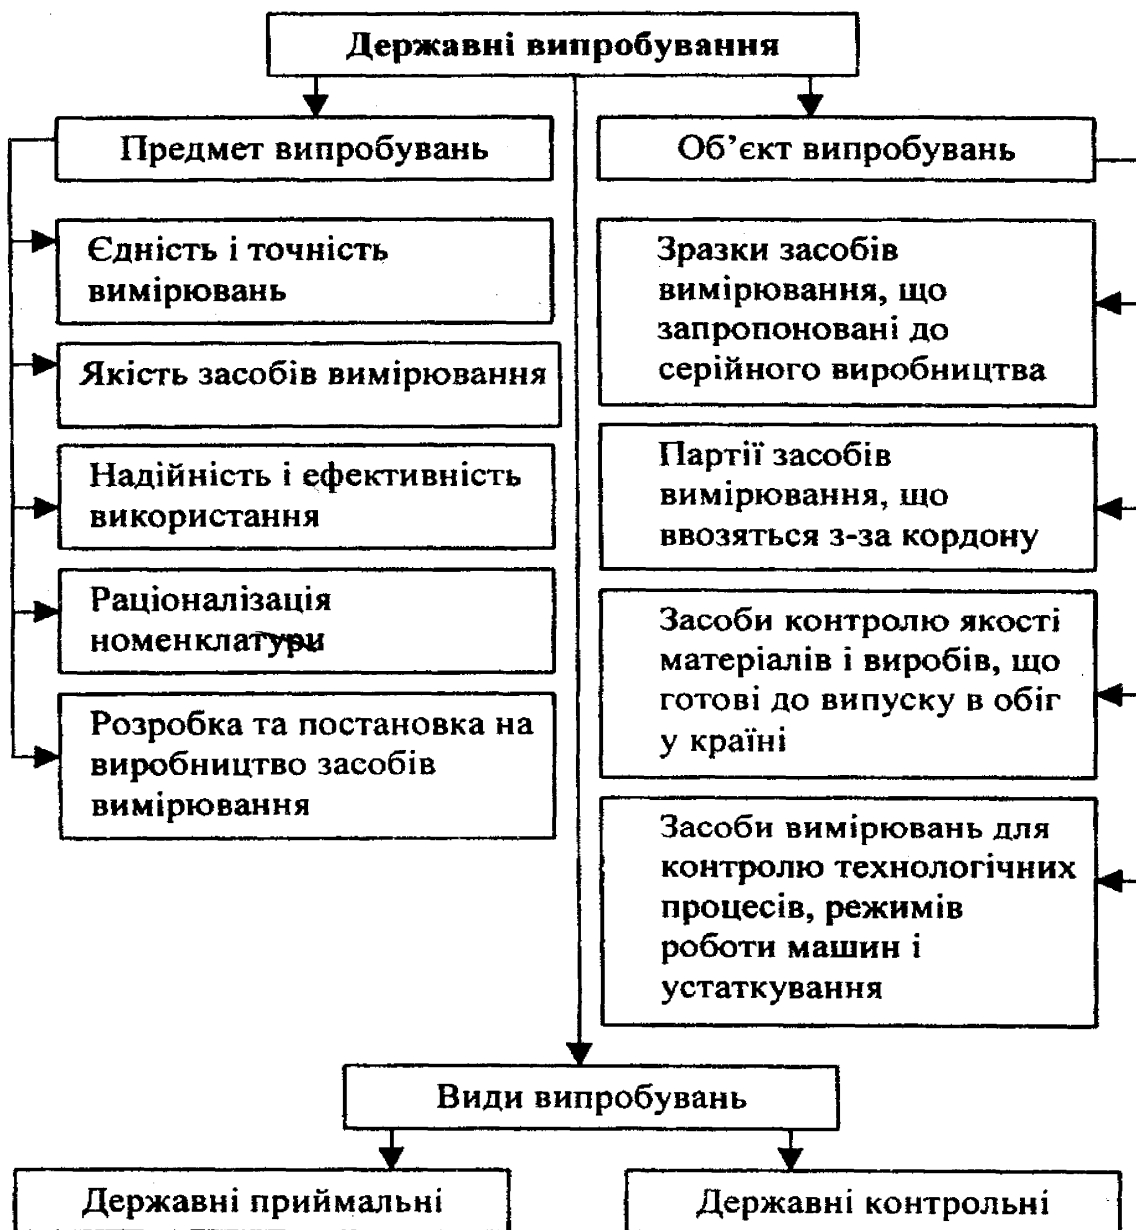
Державні випробування

Предмет випробувань

Об'єкт випробувань

Єдність і точність вимірювань

Якість засобів вимірювання

Надійність і ефективність використання

Раціоналізація номенклатури

Розробка та постановка на виробництво засобів вимірювання

Зразки засобів вимірювання, що запропоновані до серійного виробництва

Партії засобів вимірювання, що ввозяться з-за кордону

Засоби контролю якості матеріалів і виробів, що готові до випуску в обіг у країні

Засоби вимірювань для контролю технологічних процесів, режимів роботи машин і устаткування

Види випробувань

Державні приймальні

Державні контрольні